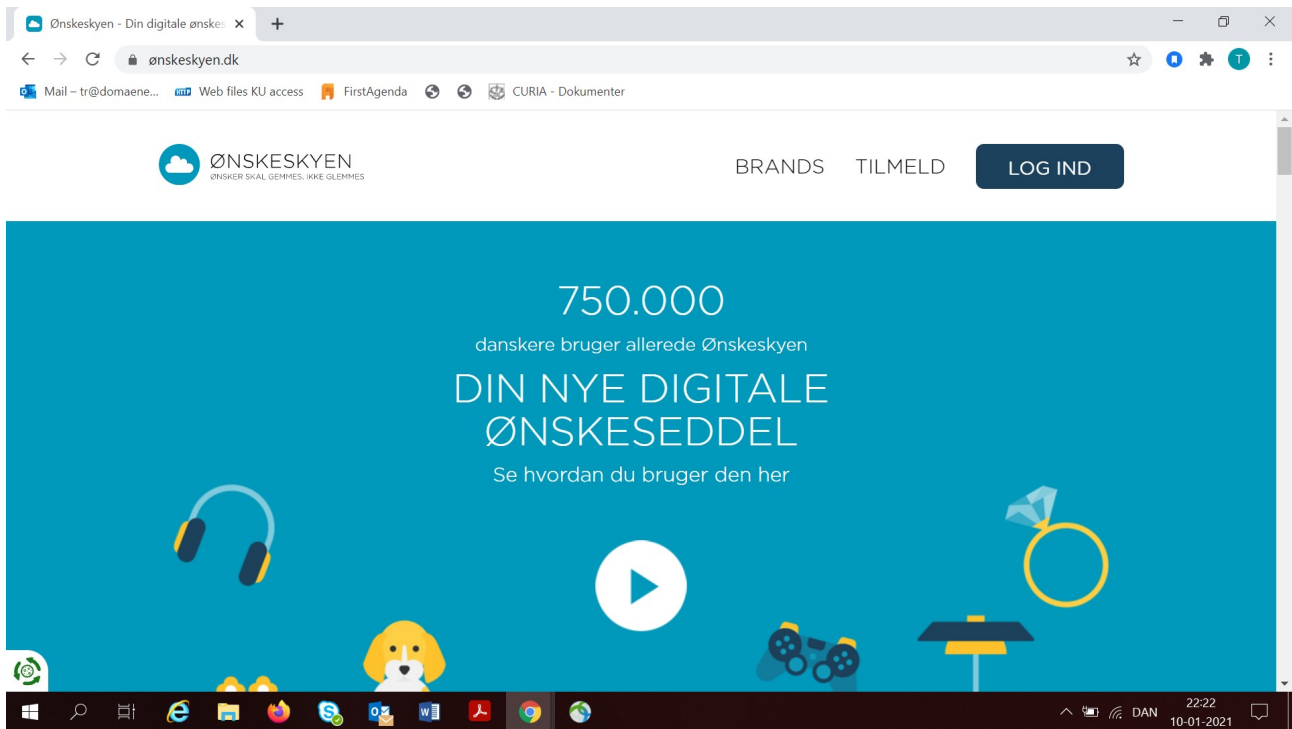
Ønskeskyen - Din digitale ønske ×
+
ønskeskyen.dk
Mail – tr@domaene...
Web files KU access
FirstAgenda
CURIA - Dokumenter

ØNSKESKYEN
ØNSKER SKAL GEMMES, IKKE GLEMMES

BRANDS
TILMELD
LOG IND

750.000
danskere bruger allerede Ønskeskyen
DIN NYE DIGITALE ØNSKESEDDEL
Se hvordan du bruger den her

DAN
22:22
10-01-2021